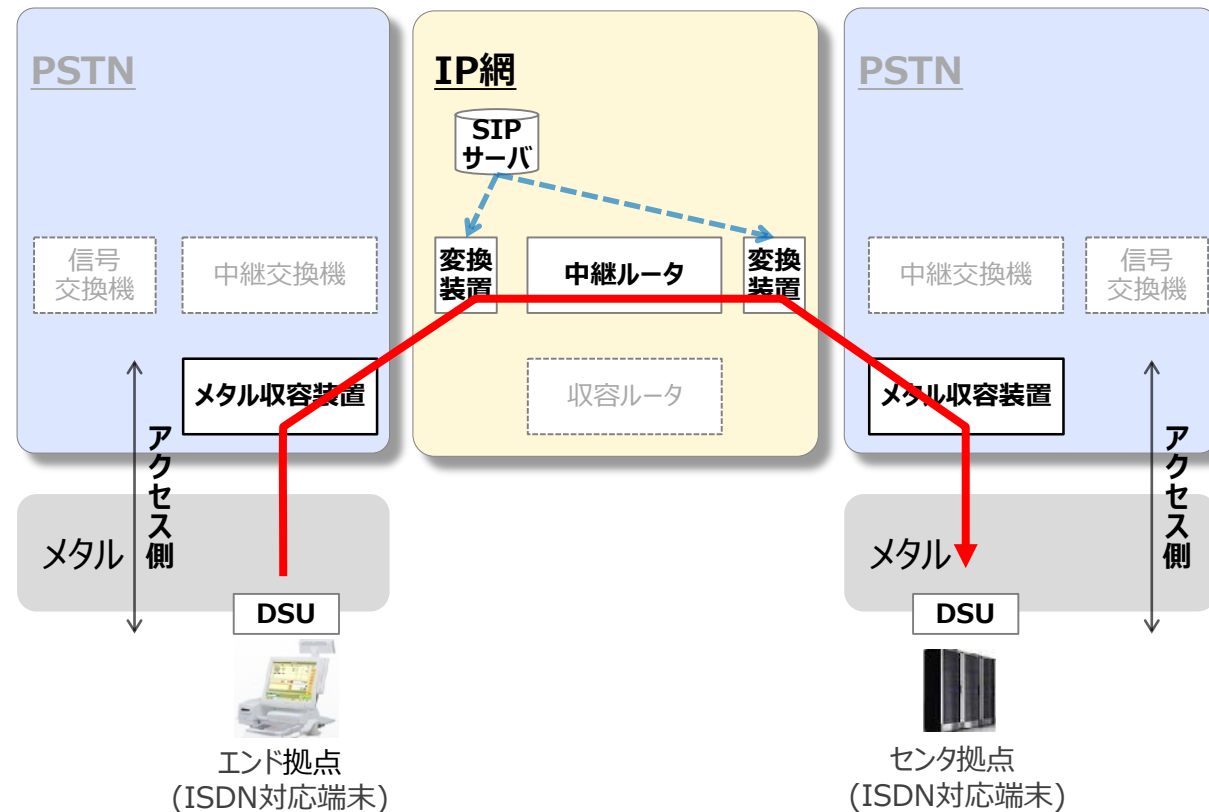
PSTN

信号交換機

中継交換機

メタル収容装置

アクセス側

メタル

DSU

エンド拠点
(ISDN対応端末)

IP網

SIP
サーバ

変換装置

中継ルータ

変換装置

収容ルータ

PSTN

中継交換機

信号交換機

メタル収容装置

アクセス側

メタル

DSU

センタ拠点
(ISDN対応端末)